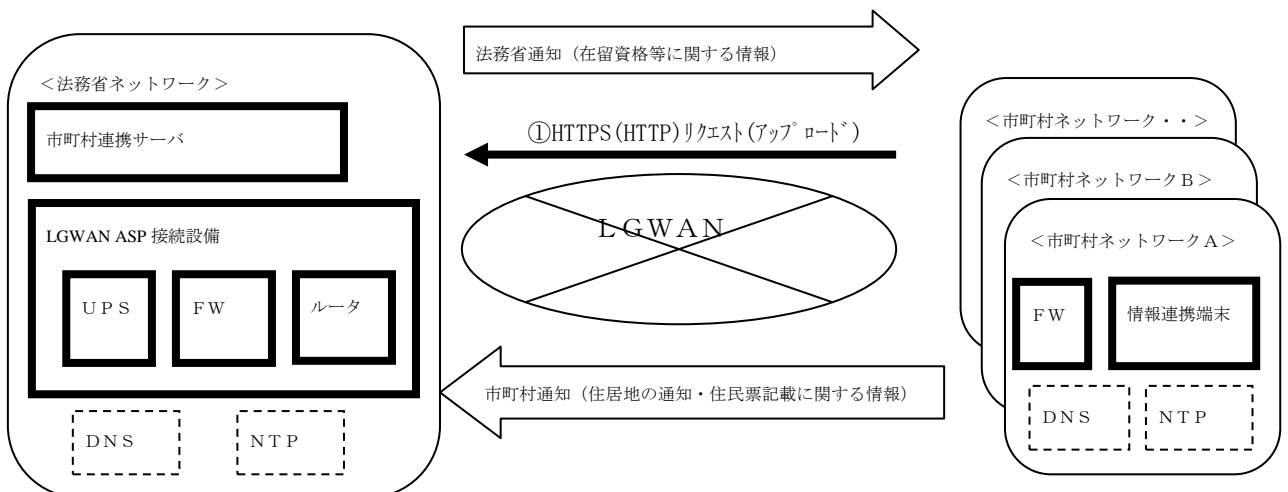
法務省通知（在留資格等に関する情報）

＜法務省ネットワーク＞

市町村連携サーバ

LGWAN ASP 接続設備

ＵＰＳ

ＦＷ

ルータ

ＤＮＳ

ＮＴＰ

①HTTPS(HTTP)ﾘｸｴｽﾄ(ｱｯﾌﾟﾛｰﾄﾞ)

ＬＧＷＡＮ

市町村通知（住居地の通知・住民票記載に関する情報）

＜市町村ネットワーク・・＞

＜市町村ネットワークＢ＞

＜市町村ネットワークＡ＞

ＦＷ

情報連携端末

ＤＮＳ

ＮＴＰ